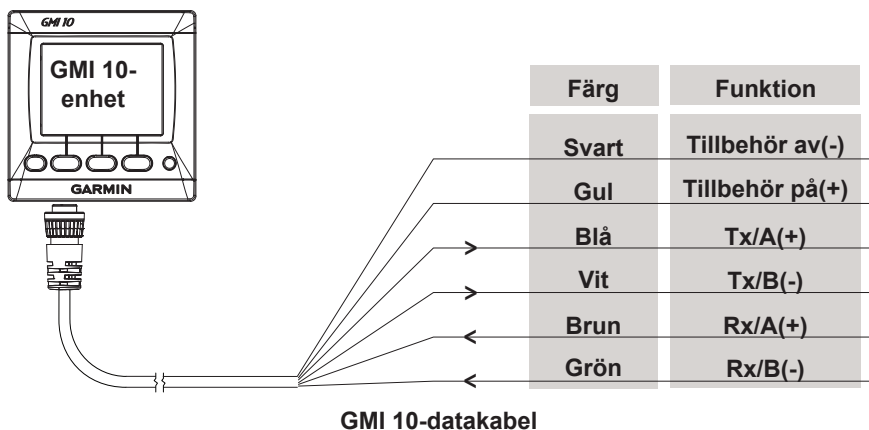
GMI 10

GMI 10-enhet

GARMIN

| Färg | Funktion |
|---|---|
| Svart | Tillbehör av(-) |
| Gul | Tillbehör på(+) |
| Blå | Tx/A(+) |
| Vit | Tx/B(-) |
| Brun | Rx/A(+) |
| Grön | Rx/B(-) |

GMI 10-datakabel